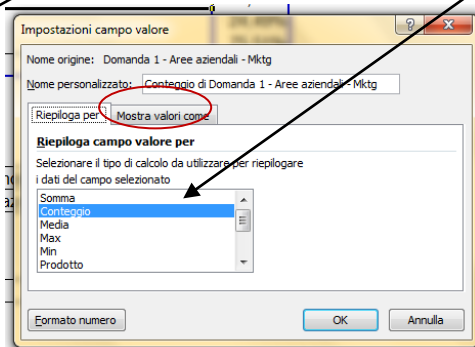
Impostazioni campo valore

Nome origine: Domanda 1 - Aree aziendali - Mktg

Nome personalizzato: Conteggio di Domanda 1 - Aree aziendali - Mktg

Riepiloga per | Mostra valori come

Riepiloga campo valore per

Selezionare il tipo di calcolo da utilizzare per riepilogare i dati del campo selezionato

Somma
Conteggio
Media
Max
Min
Prodotto

Formato numero | OK | Annulla